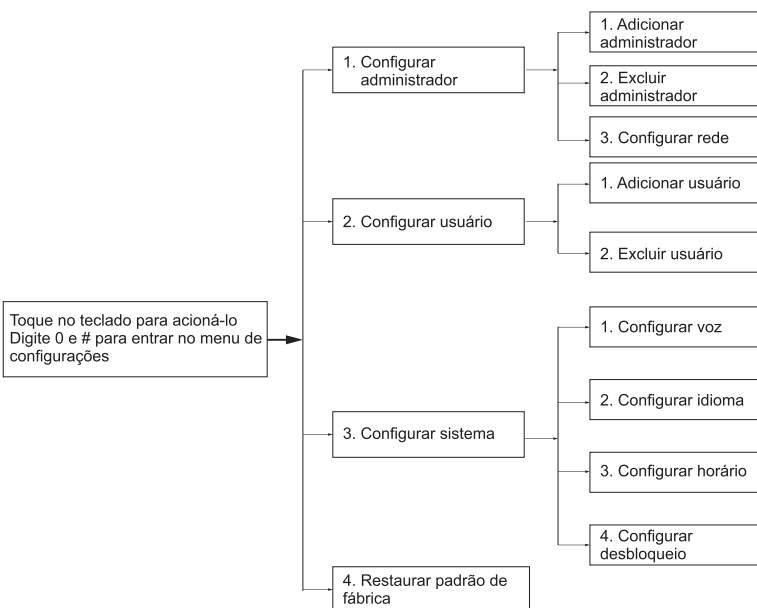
Toque no teclado para acioná-lo Digite 0 e # para entrar no menu de configurações

1. Configurar administrador

1. Adicionar administrador

2. Excluir administrador

3. Configurar rede

2. Configurar usuário

1. Adicionar usuário

2. Excluir usuário

3. Configurar sistema

1. Configurar voz

2. Configurar idioma

3. Configurar horário

4. Configurar desbloqueio

4. Restaurar padrão de fábrica